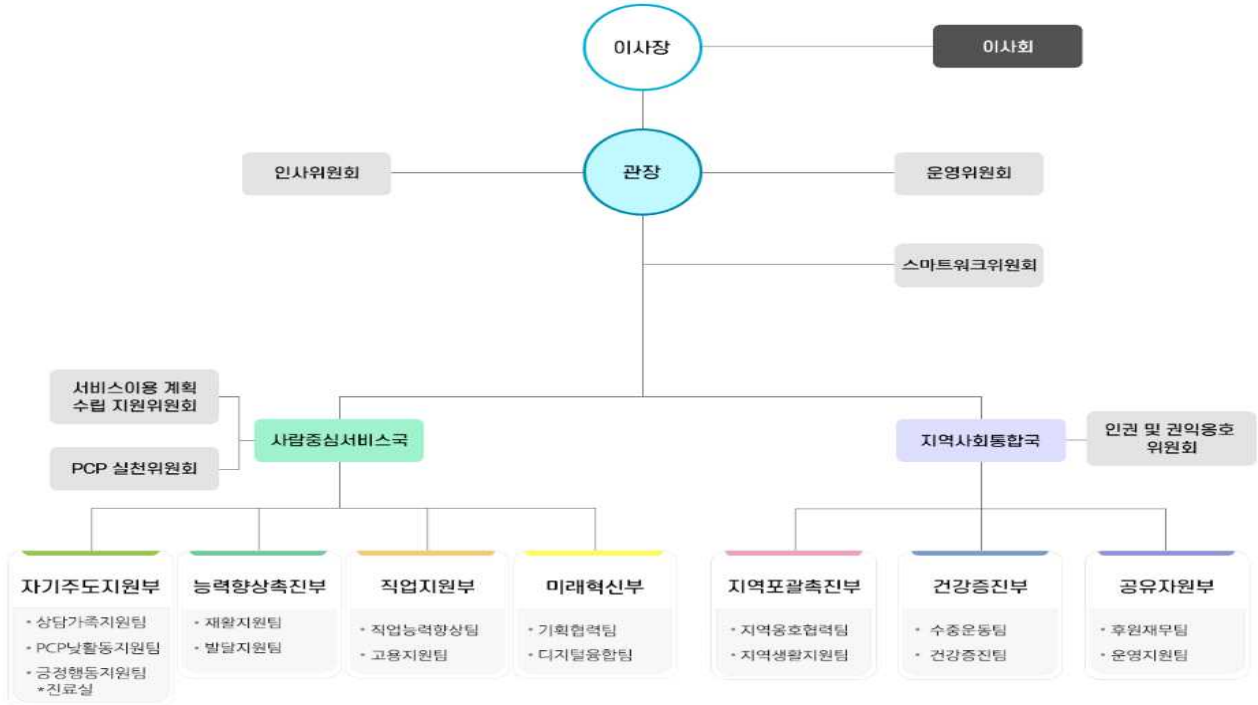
이사장

이사회

인사위원회

관장

운영위원회

스마트워크위원회

서비스이용 계획 수립 지원위원회

PCP 실천위원회

사람중심서비스국

지역사회통합국

인권 및 권익옹호 위원회

자기주도지원부
• 상담가족지원팀
• PCP낮활동지원팀
• 긍정행동지원팀 *진료실

능력향상촉진부
• 재활지원팀
• 발달지원팀

직업지원부
• 직업능력향상팀
• 고용지원팀

미래혁신부
• 기획협력팀
• 디지털융합팀

지역포괄촉진부
• 지역옹호협력팀
• 지역생활지원팀

건강증진부
• 수중운동팀
• 건강증진팀

공유자원부
• 후원재무팀
• 운영지원팀